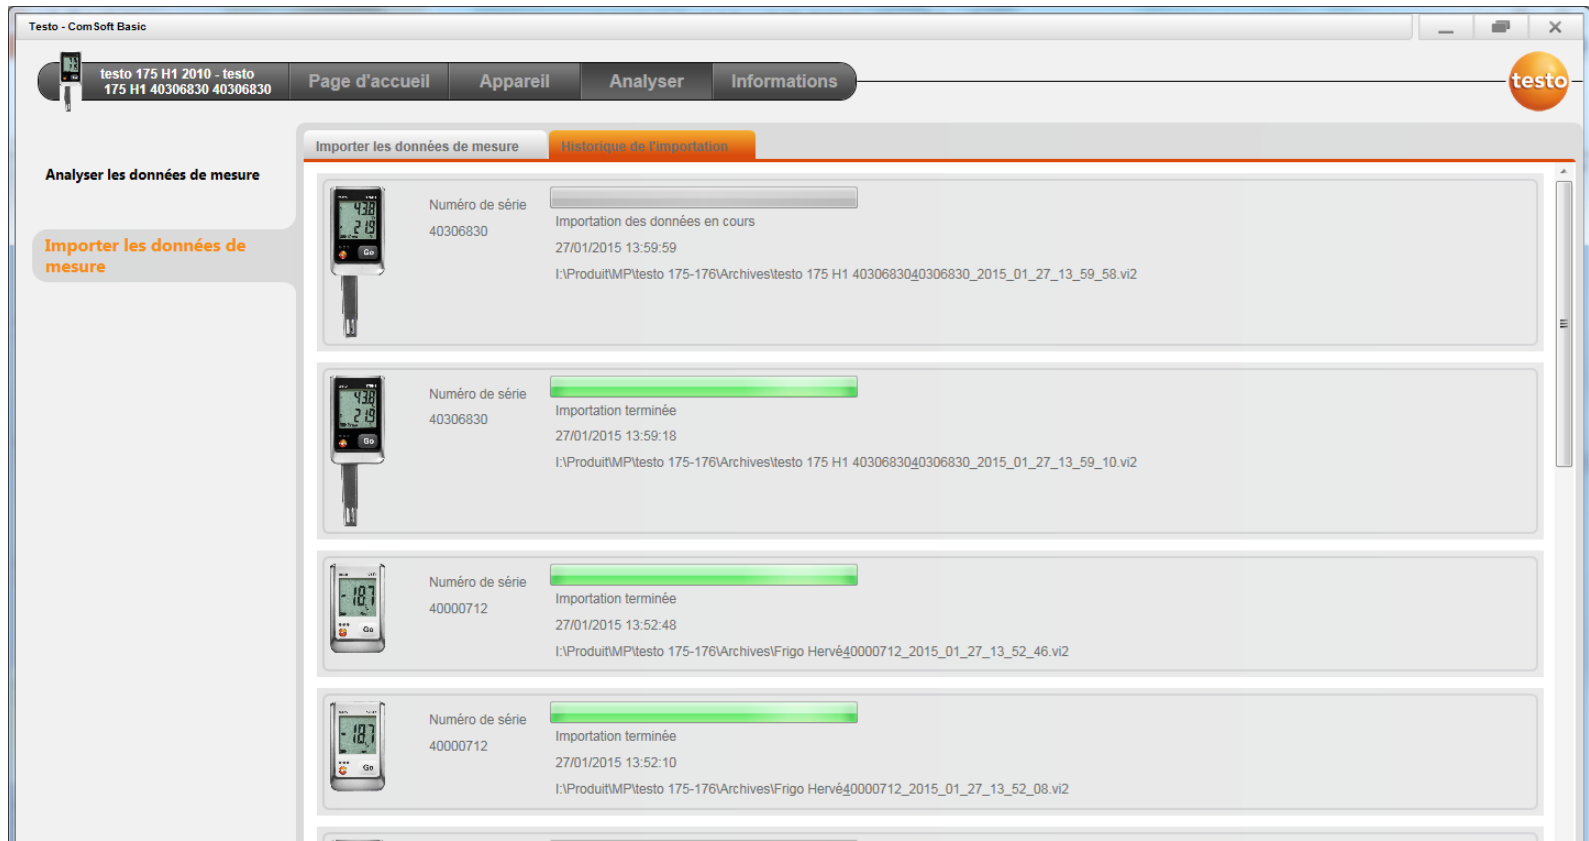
Testo - ComSoft Basic

testo 175 H1 2010 - testo 175 H1 40306830 40306830

Page d'accueil | Appareil | Analyser | Informations

testo

Analyser les données de mesure

Importer les données de mesure

Importer les données de mesure | Historique de l'importation

Numéro de série
40306830
Importation des données en cours
27/01/2015 13:59:59
I:\Produit\MP\testo 175-176\Archives\testo 175 H1 4030683040306830_2015_01_27_13_59_58.vi2

Numéro de série
40306830
Importation terminée
27/01/2015 13:59:18
I:\Produit\MP\testo 175-176\Archives\testo 175 H1 4030683040306830_2015_01_27_13_59_10.vi2

Numéro de série
40000712
Importation terminée
27/01/2015 13:52:48
I:\Produit\MP\testo 175-176\Archives\Frigo Hervé40000712_2015_01_27_13_52_46.vi2

Numéro de série
40000712
Importation terminée
27/01/2015 13:52:10
I:\Produit\MP\testo 175-176\Archives\Frigo Hervé40000712_2015_01_27_13_52_08.vi2